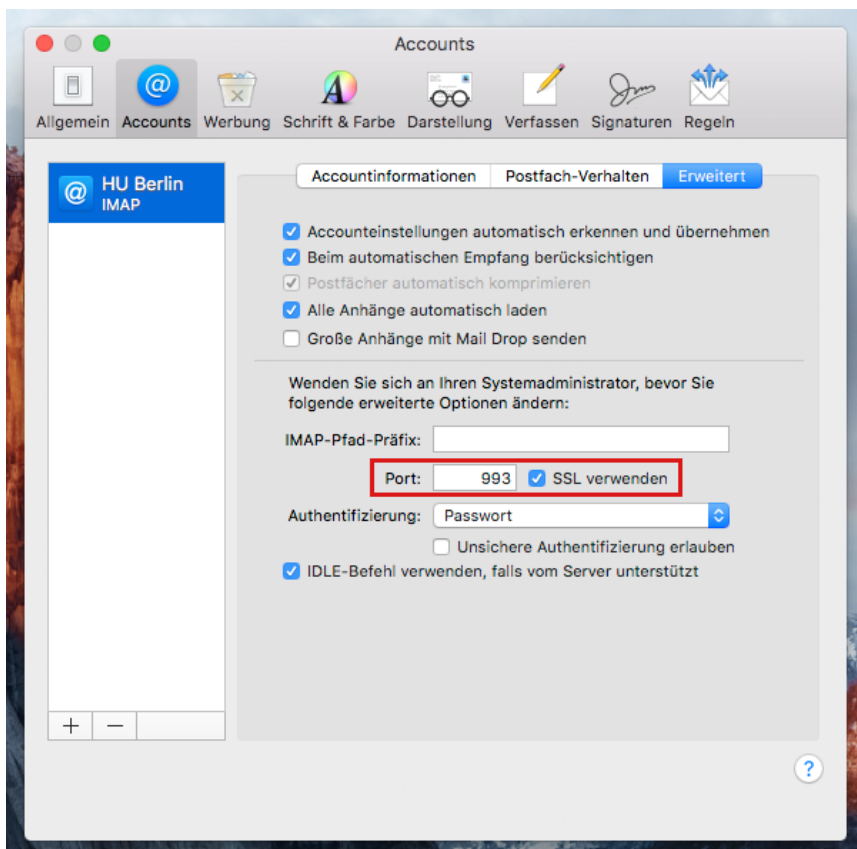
Accounts

Allgemein Accounts Werbung Schrift & Farbe Darstellung Verfassen Signaturen Regeln

HU Berlin
IMAP

Accountinformationen Postfach-Verhalten Erweitert

Accounteinstellungen automatisch erkennen und übernehmen
Beim automatischen Empfang berücksichtigen
Postfächer automatisch komprimieren
Alle Anhänge automatisch laden
Große Anhänge mit Mail Drop senden

Wenden Sie sich an Ihren Systemadministrator, bevor Sie folgende erweiterte Optionen ändern:

IMAP-Pfad-Präfix:

Port: 993 SSL verwenden

Authentifizierung: Passwort

Unsichere Authentifizierung erlauben

IDLE-Befehl verwenden, falls vom Server unterstützt

+ −

?